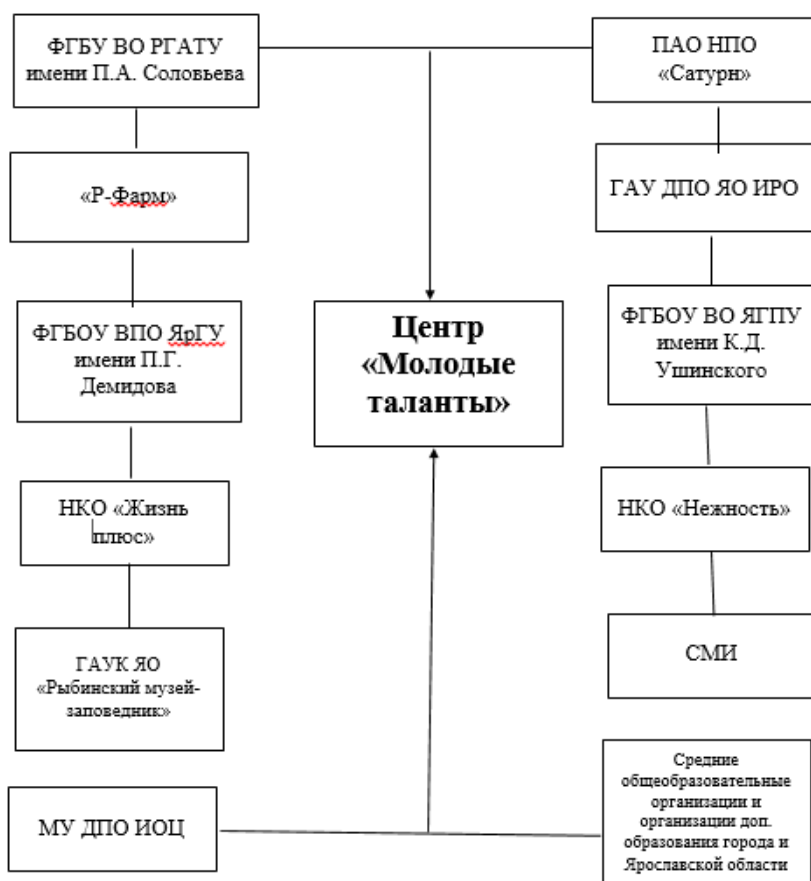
ФГБУ ВО РГАТУ имени П.А. Соловьева

ПАО НПО «Сатурн»

«Р-Фарм»

ГАУ ДПО ЯО ИРО

ФГБОУ ВПО ЯрГУ имени П.Г. Демидова

Центр «Молодые таланты»

ФГБОУ ВО ЯГПУ имени К.Д. Ушинского

НКО «Жизнь плюс»

НКО «Нежность»

ГАУК ЯО «Рыбинский музей-заповедник»

СМИ

МУ ДПО ИОЦ

Средние общеобразовательные организации и организации доп. образования города и Ярославской области